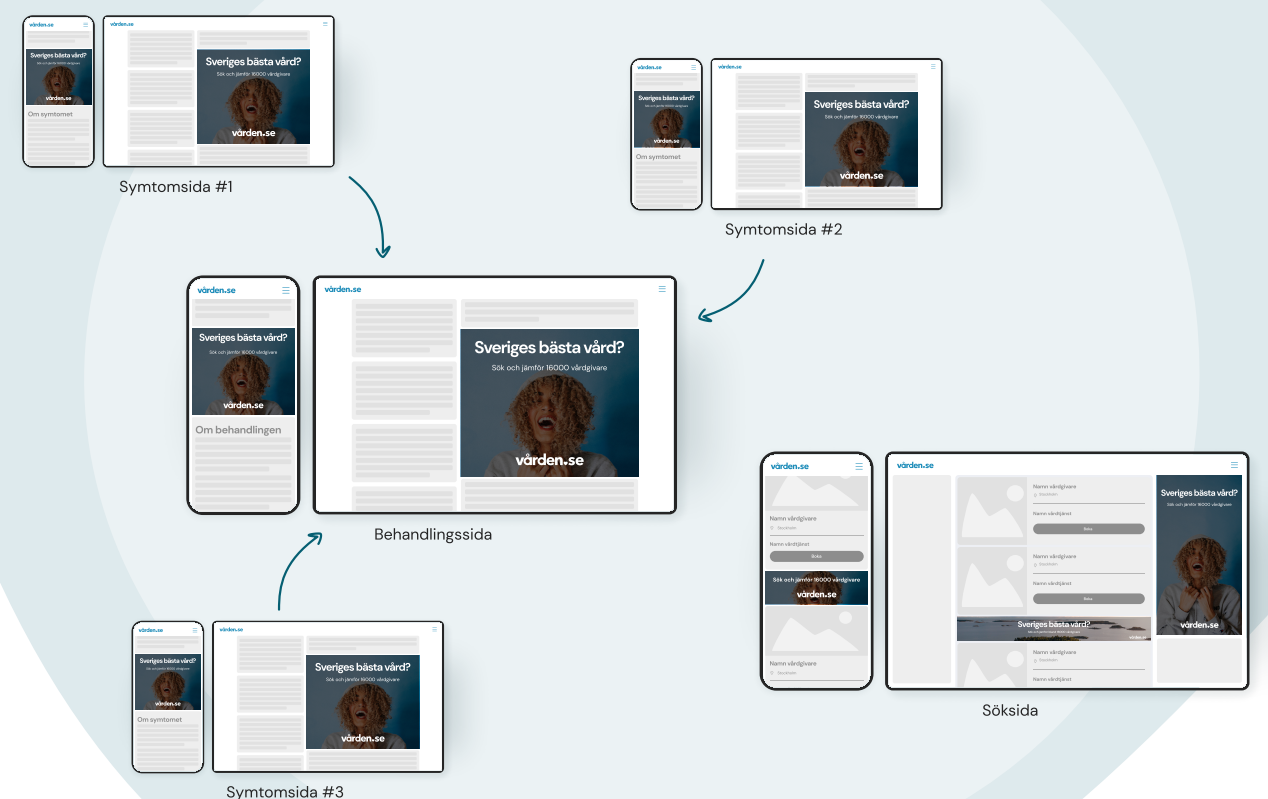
vården.se

Sveriges bästa vård?

Sök och jämför 16000 vårdgivare

vården.se

Om symtomet

vården.se

Sveriges bästa vård?

vården.se

Symtomsida #1

vården.se

Sveriges bästa vård?

Sök och jämför 16000 vårdgivare

vården.se

Om symtomet

vården.se

Sveriges bästa vård?

Sök och jämför 16000 vårdgivare

vården.se

Symtomsida #2

vården.se

Sveriges bästa vård?

Sök och jämför 16000 vårdgivare

vården.se

Om behandlingen

vården.se

Sveriges bästa vård?

Sök och jämför 16000 vårdgivare

vården.se

Behandlingssida

vården.se

Namn vårdgivare

Namn vårdtjänst

Sök och jämför 16000 vårdgivare

vården.se

Namn vårdgivare

vården.se

Namn vårdgivare

Namn vårdtjänst

Namn vårdgivare

Namn vårdtjänst

Sveriges bästa vård?

Namn vårdgivare

Namn vårdtjänst

Sveriges bästa vård?

Sök och jämför 16000 vårdgivare

vården.se

Söksida

vården.se

Sveriges bästa vård?

Sök och jämför 16000 vårdgivare

vården.se

Om symtomet

vården.se

Sveriges bästa vård?

Sök och jämför 16000 vårdgivare

vården.se

Symtomsida #3